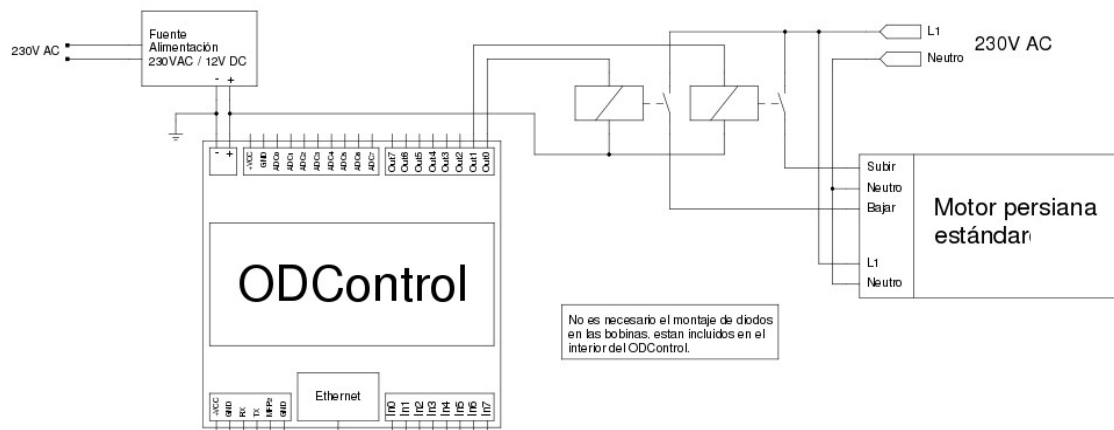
230V AC

Fuente
Alimentación
230VAC / 12V DC

- +

L1
Neutro
230V AC

- +

+VCC GND ADC0 ADC1 ADC2 ADC3 ADC4 ADC5 ADC6 ADC7

Out7 Out6 Out5 Out4 Out3 Out2 Out1 Out0

Subir
Neutro
Bajar

Motor persiana
estándar

L1
Neutro

ODControl

No es necesario el montaje de diodos en las bobinas, estan incluidos en el interior del ODControl.

Ethernet

+VCC GND RX TX MFP2 GND

In0 In1 In2 In3 In4 In5 In6 In7